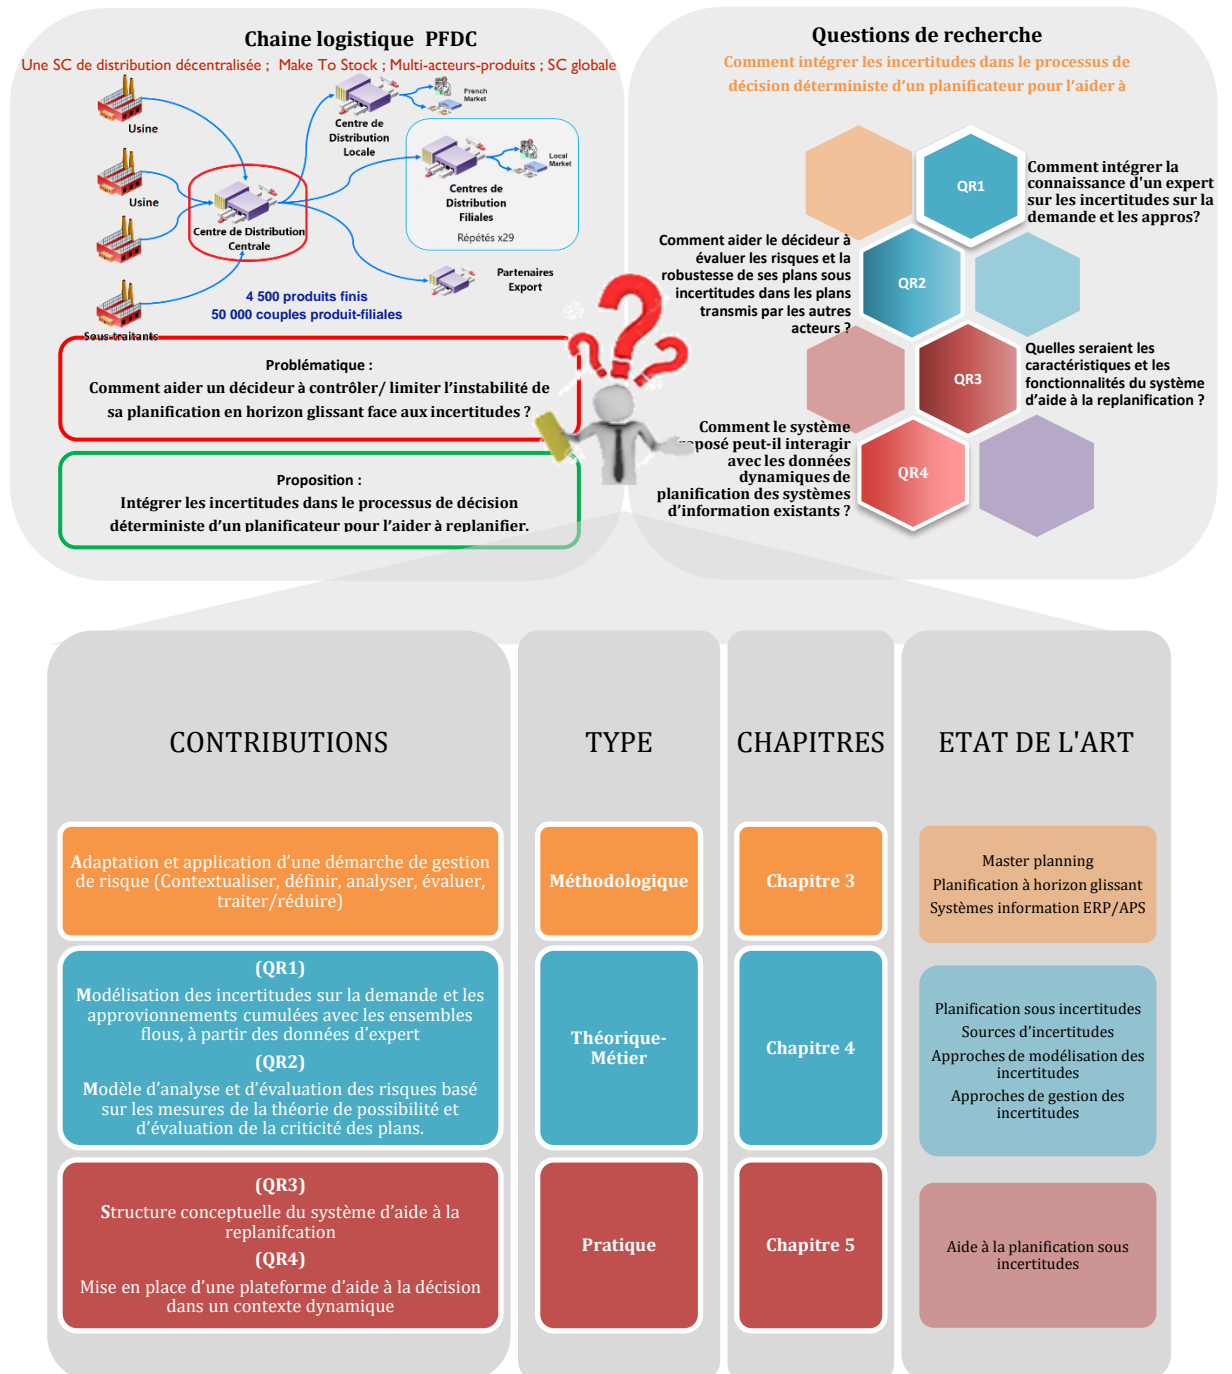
Chaine logistique PFDC

Une SC de distribution décentralisée ; Make To Stock ; Multi-acteurs-produits ; SC globale

Usine

Usine

Sous-traitants

Centre de Distribution Centrale

Centre de Distribution Locale

French Market

Centres de Distribution Filiales

Local Market

Répétés x29

Partenaires Export

4 500 produits finis
50 000 couples produit-filiales

Problématique :
Comment aider un décideur à contrôler/ limiter l'instabilité de sa planification en horizon glissant face aux incertitudes ?

Proposition :
Intégrer les incertitudes dans le processus de décision déterministe d'un planificateur pour l'aider à replanifier.

Questions de recherche

Comment intégrer les incertitudes dans le processus de décision déterministe d'un planificateur pour l'aider à

QR1

Comment intégrer la connaissance d'un expert sur les incertitudes sur la demande et les appros?

QR2

Comment aider le décideur à évaluer les risques et la robustesse de ses plans sous incertitudes dans les plans transmis par les autres acteurs ?

QR3

Quelles seraient les caractéristiques et les fonctionnalités du système d'aide à la replanification ?

QR4

Comment le système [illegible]posé peut-il interagir avec les données dynamiques de planification des systèmes d'information existants ?

CONTRIBUTIONS

TYPE

CHAPITRES

ETAT DE L'ART

Adaptation et application d'une démarche de gestion de risque (Contextualiser, définir, analyser, évaluer, traiter/réduire)

Méthodologique

Chapitre 3

Master planning
Planification à horizon glissant
Systèmes information ERP/APS

(QR1)
Modélisation des incertitudes sur la demande et les approvisionnements cumulées avec les ensembles flous, à partir des données d'expert
(QR2)
Modèle d'analyse et d'évaluation des risques basé sur les mesures de la théorie de possibilité et d'évaluation de la criticité des plans.

Théorique-Métier

Chapitre 4

Planification sous incertitudes
Sources d'incertitudes
Approches de modélisation des incertitudes
Approches de gestion des incertitudes

(QR3)
Structure conceptuelle du système d'aide à la replanifcation
(QR4)
Mise en place d'une plateforme d'aide à la décision dans un contexte dynamique

Pratique

Chapitre 5

Aide à la planification sous incertitudes